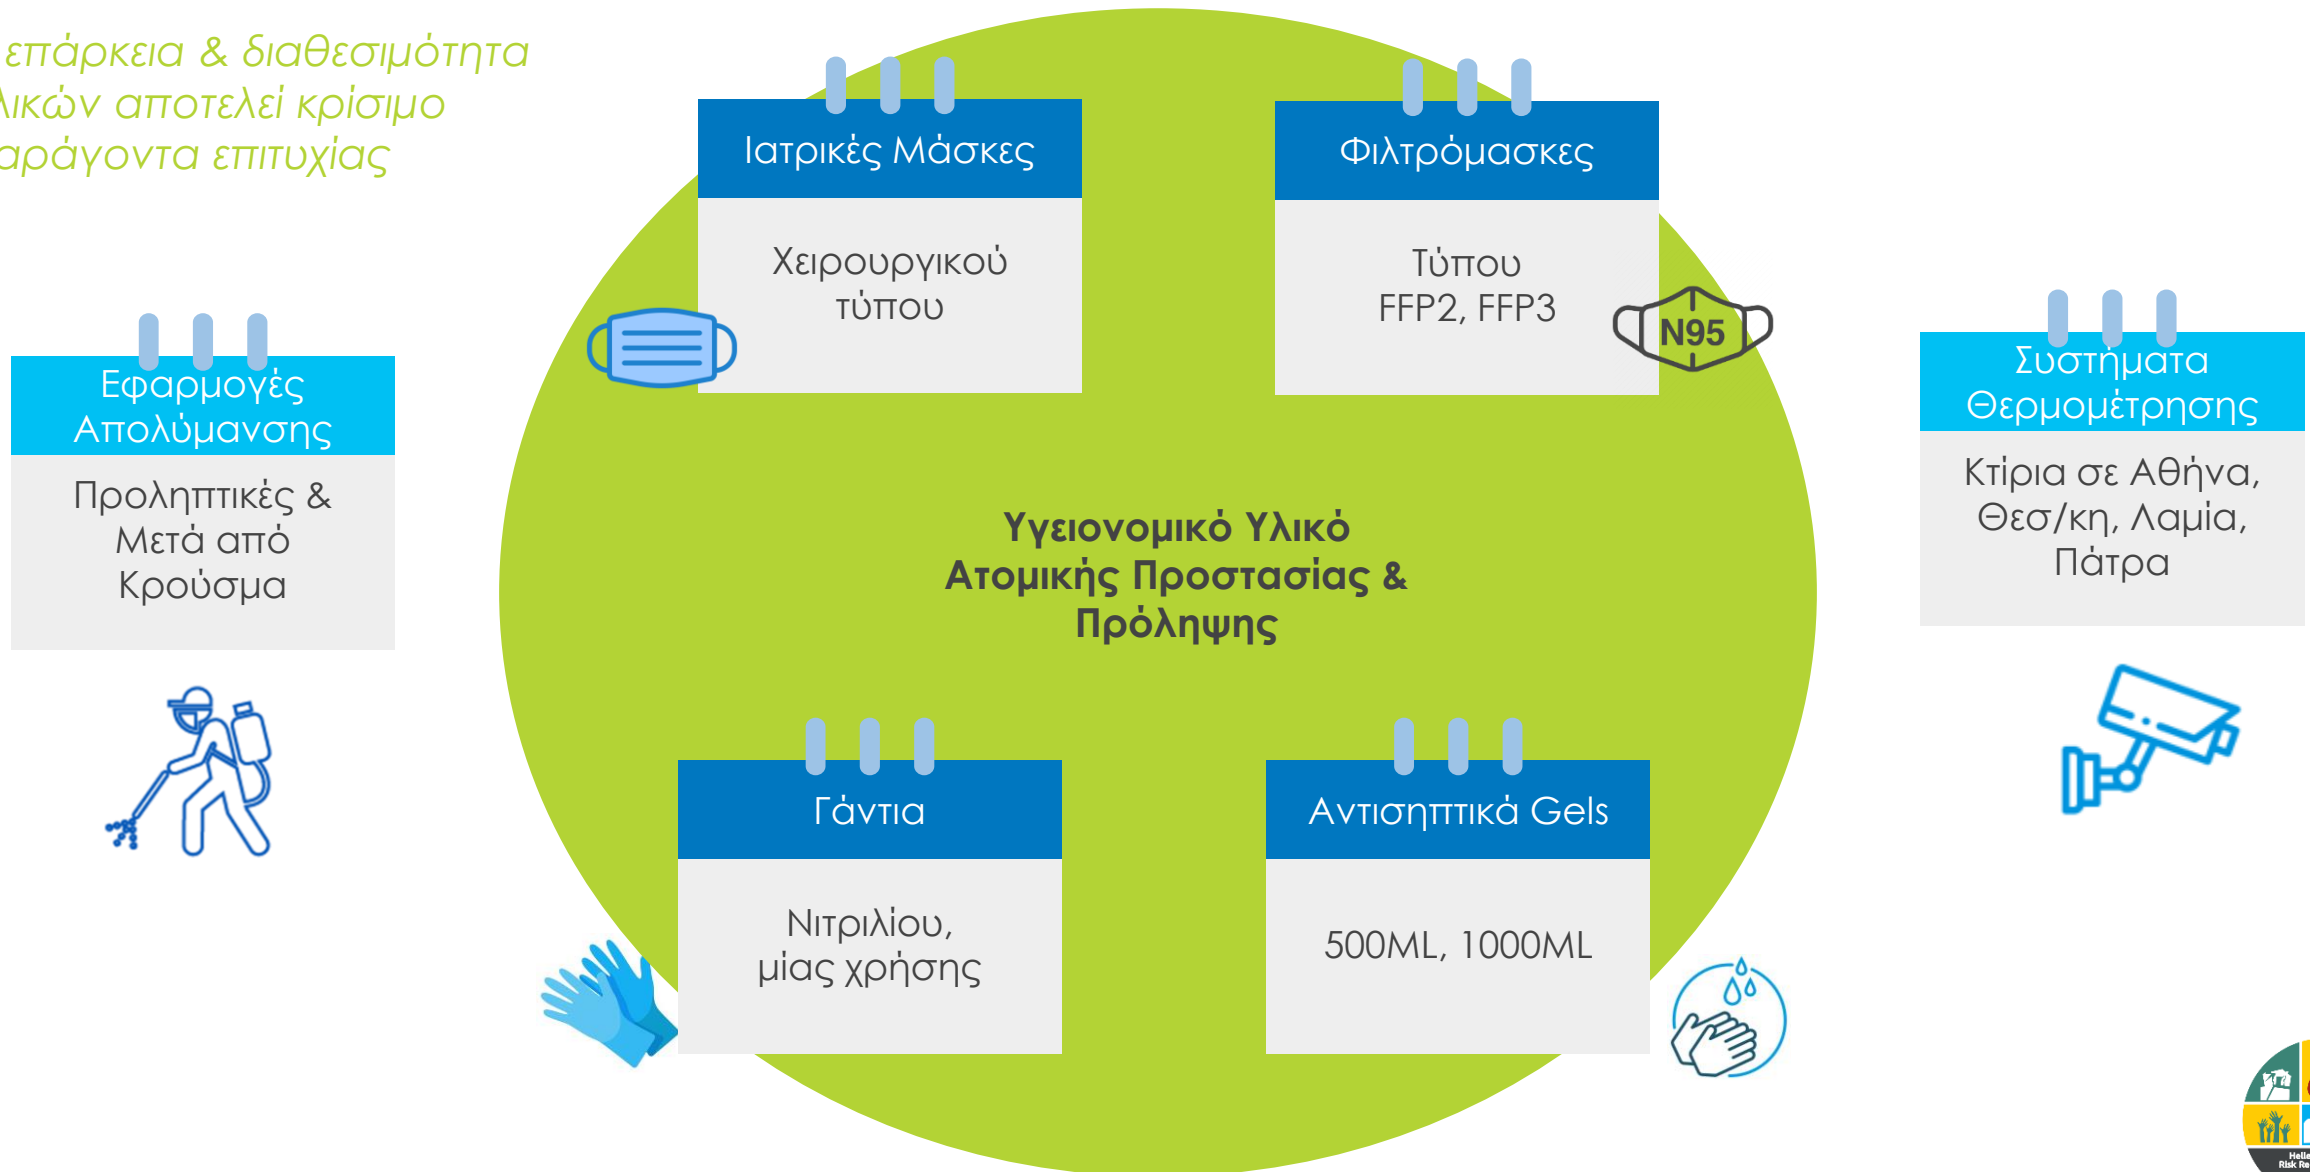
επάρκεια & διαθεσιμότητα λικών αποτελεί κρίσιμο αράγοντα επιτυχίας

Ιατρικές Μάσκες

Χειρουργικού τύπου

Φιλτρόμασκες

Τύπου FFP2, FFP3

N95

Εφαρμογές Απολύμανσης

Προληπτικές & Μετά από Κρούσμα

Συστήματα Θερμομέτρησης

Κτίρια σε Αθήνα, Θεσ/κη, Λαμία, Πάτρα

Υγειονομικό Υλικό Ατομικής Προστασίας & Πρόληψης

Γάντια

Νιτριλίου, μίας χρήσης

Αντισηπτικά Gels

500ML, 1000ML